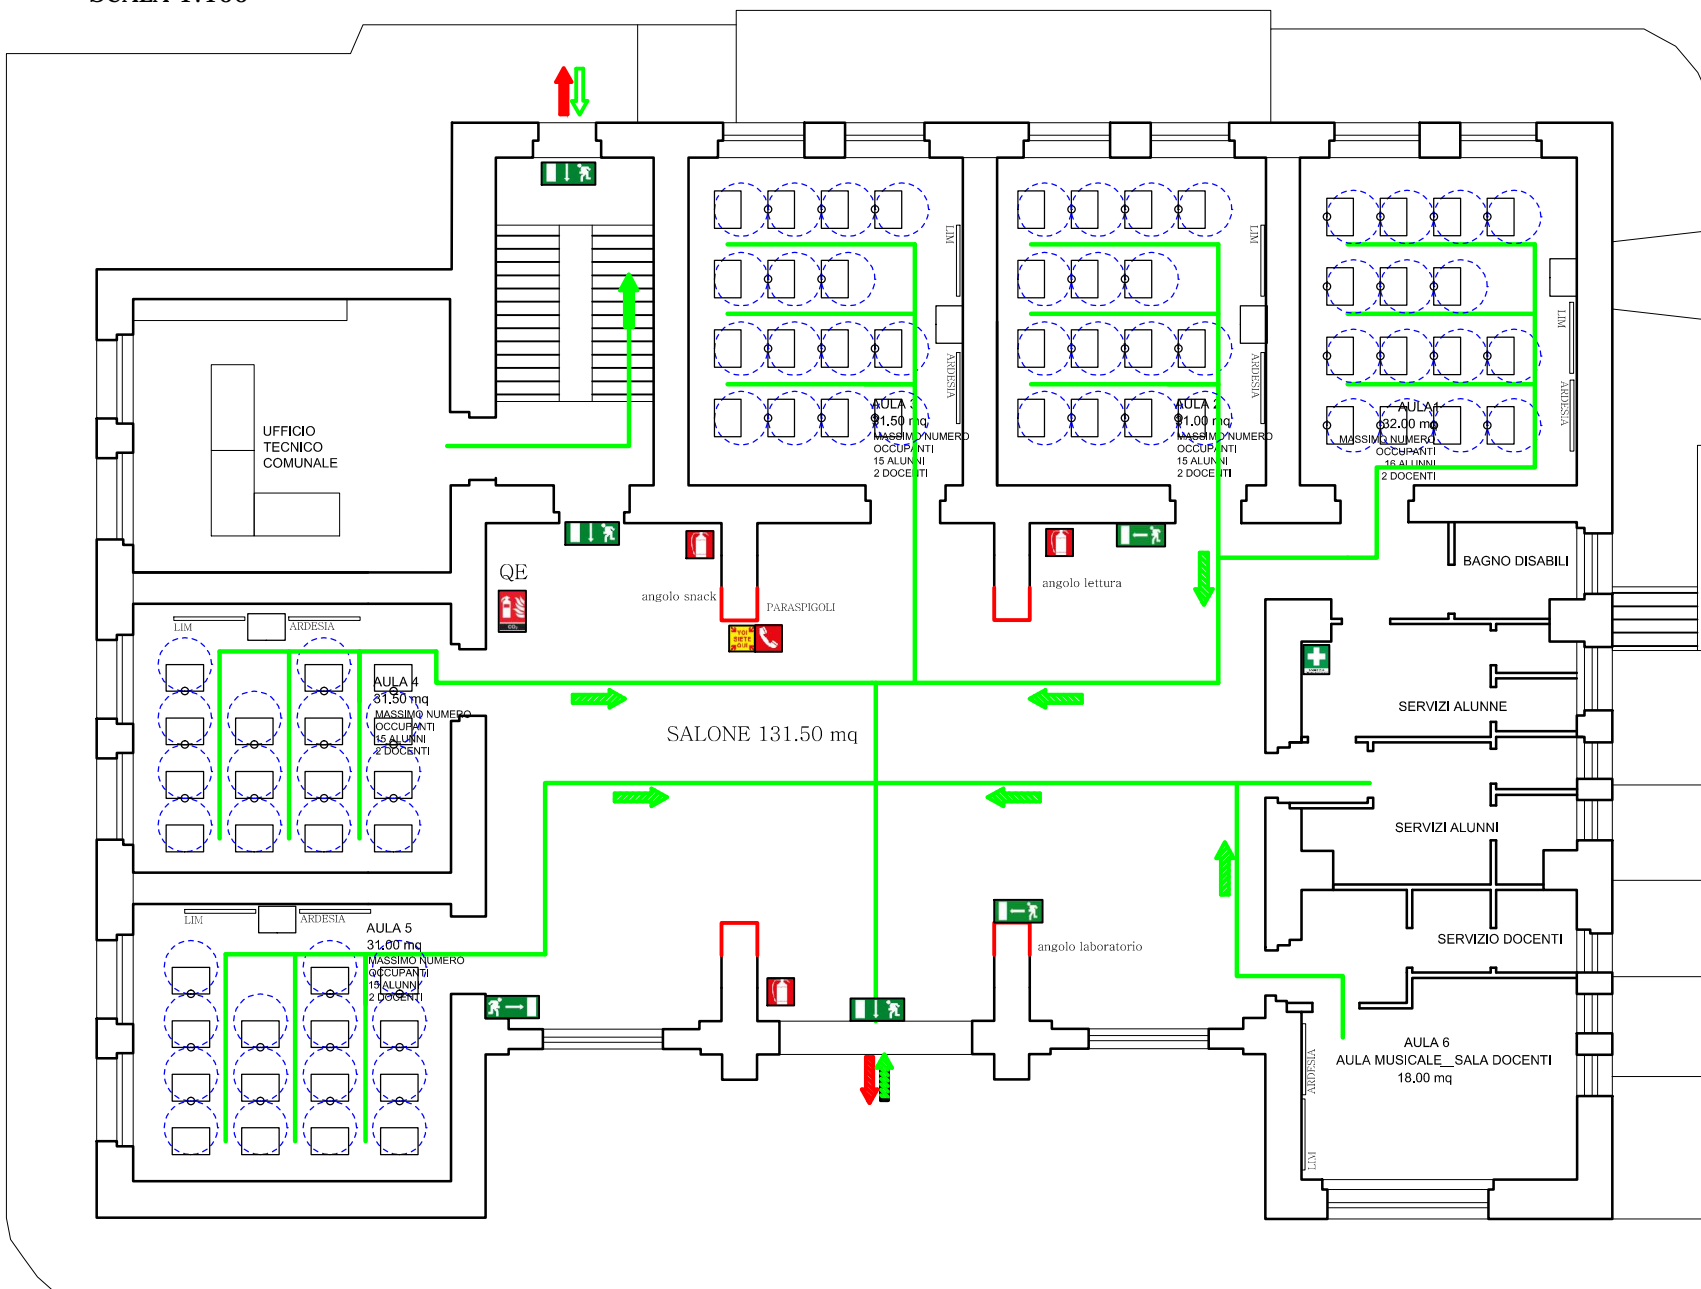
SCALA 1:100

UFFICIO TECNICO COMUNALE

QE

angolo snack

PARASPIGOLI

angolo lettura

LIM

ARDESIA

AULA 3
31.50 mq
MASSIMO NUMERO OCCUPANTI
15 ALUNNI
2 DOCENTI

AULA 2
31.00 mq
MASSIMO NUMERO OCCUPANTI
15 ALUNNI
2 DOCENTI

AULA 1
32.00 mq
MASSIMO NUMERO OCCUPANTI
16 ALUNNI
2 DOCENTI

BAGNO DISABILI

LIM

ARDESIA

AULA 4
31.50 mq
MASSIMO NUMERO OCCUPANTI
15 ALUNNI
2 DOCENTI

SALONE 131.50 mq

SERVIZI ALUNNE

SERVIZI ALUNNI

SERVIZIO DOCENTI

LIM

ARDESIA

AULA 5
31.00 mq
MASSIMO NUMERO OCCUPANTI
15 ALUNNI
2 DOCENTI

angolo laboratorio

AULA 6
AULA MUSICALE__SALA DOCENTI
18.00 mq

ARDESIA

LIM